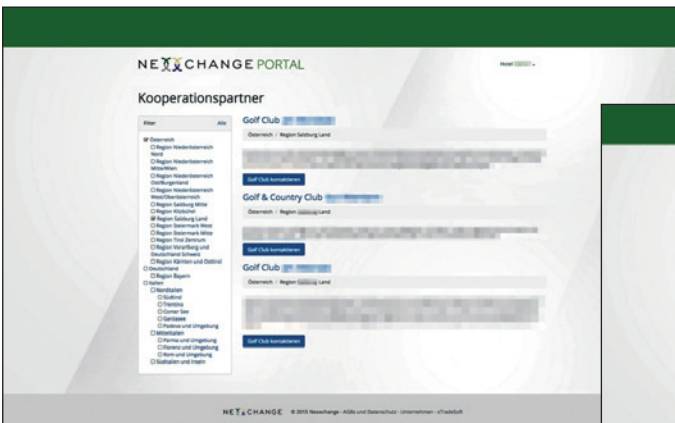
NEXCHANGE PORTAL

Hotel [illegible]

Kooperationspartner

Filter Alle

Österreich
Region Niederösterreich Nord
Region Niederösterreich Mitte/Wien
Region Niederösterreich Ost/Burgenland
Region Niederösterreich West/Oberösterreich
Region Salzburg Mitte
Region Kitzbühel
Region Salzburg Land
Region Steiermark West
Region Steiermark Mitte
Region Tirol Zentrum
Region Vorarlberg und Deutschland Schweiz
Region Kärnten und Osttirol
Deutschland
Region Bayern
Italien
Norditalien
Südtirol
Trentino
Comer See
Gardasee
Padova und Umgebung
Mittelitalien
Parma und Umgebung
Florenz und Umgebung
Rom und Umgebung
Süditalien und Inseln

Golf Club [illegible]
Österreich / Region Salzburg Land
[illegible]
Golf Club kontaktieren

Golf & Country Club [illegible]
Österreich / Region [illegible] Land
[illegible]
Golf Club kontaktieren

Golf Club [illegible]
Österreich / Region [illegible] Land
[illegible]
Golf Club kontaktieren

NEXCHANGE © 2015 Nexchange · AGBs und Datenschutz · Unternehmen · eTradeSoft